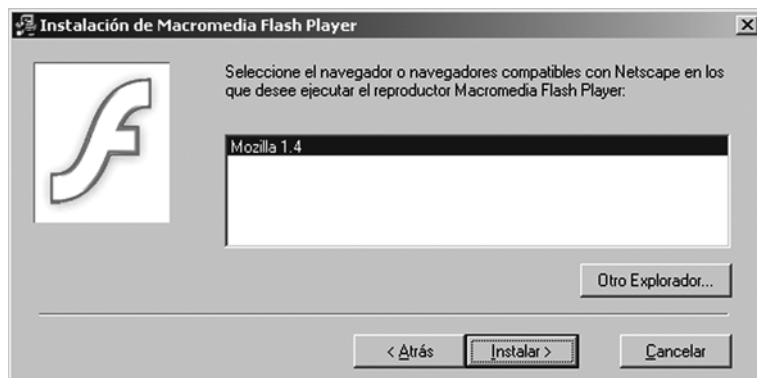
Instalación de Macromedia Flash Player

Seleccione el navegador o navegadores compatibles con Netscape en los que desee ejecutar el reproductor Macromedia Flash Player:

Mozilla 1.4

Otro Explorador...

< Atrás

Instalar >

Cancelar